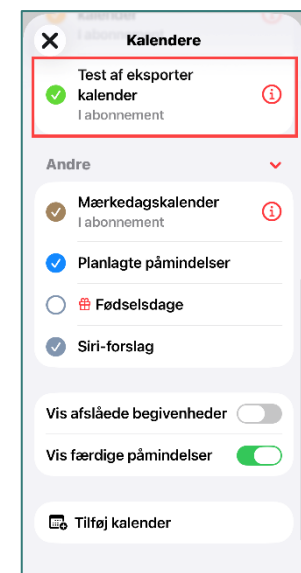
Kalendere

Test af eksporter kalender
I abonnement

Andre

Mærkedagskalender
I abonnement

Planlagte påmindelser

Fødselsdage

Siri-forslag

Vis afslåede begivenheder

Vis færdige påmindelser

Tilføj kalender